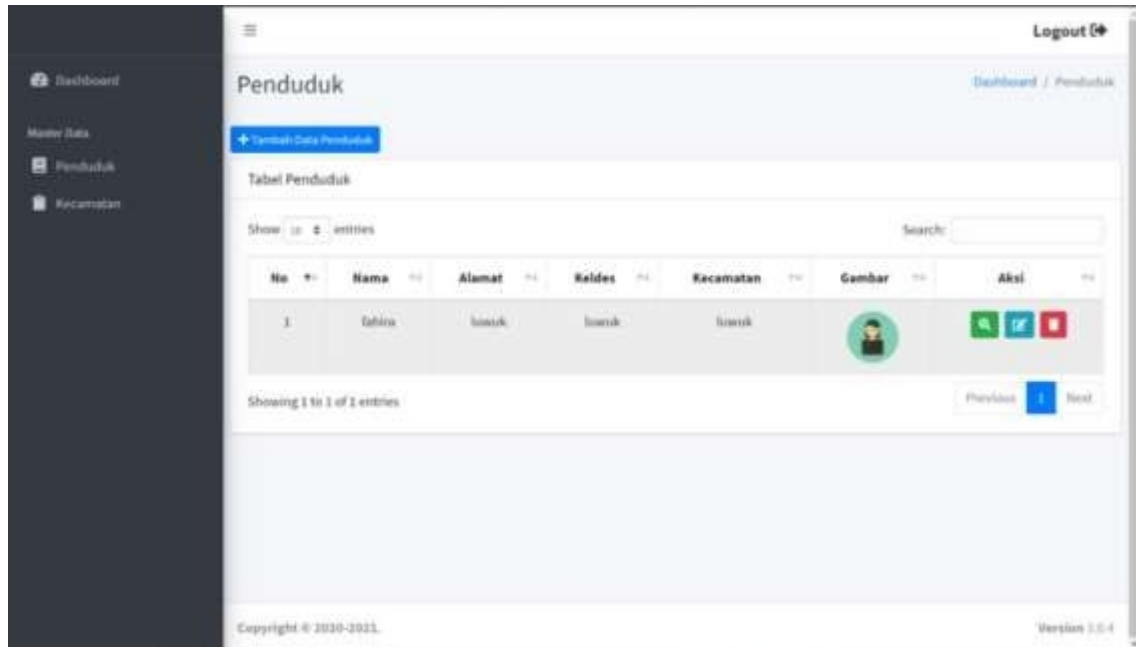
Dashboard

Master Data

Penduduk

Kecamatan

Logout

Penduduk

Dashboard / Penduduk

+ Tambah Data Penduduk

Tabel Penduduk

Show 10 entries

Search:

| No | Nama | Alamat | Keldes | Kecamatan | Gambar | Aksi |
|---|---|---|---|---|---|---|
| 1 | fahira | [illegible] | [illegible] | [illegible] | | |

Showing 1 to 1 of 1 entries

Previous 1 Next

Copyright © 2020-2021.

Version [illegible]